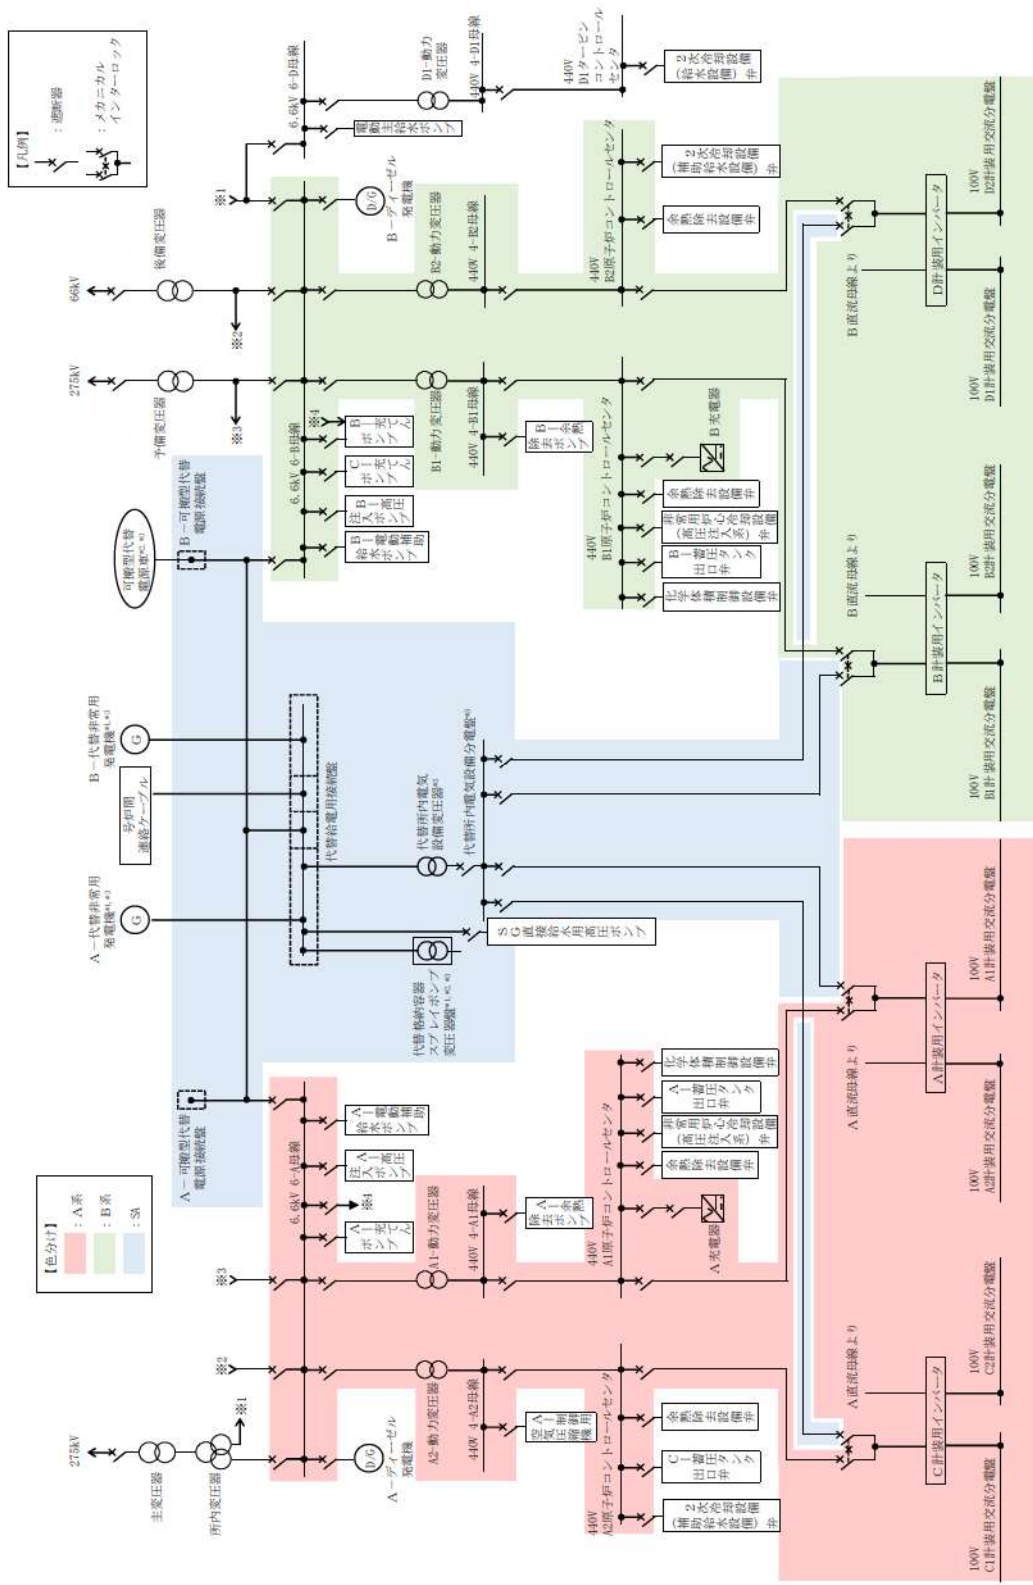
【凡例】
：遮断器
：メカニカルインターロック

【色分け】
：A系
：B系
：SA

66kV
後備変圧器
275kV
予備変圧器
275kV
主変圧器
所内変圧器
※1
※2
※3
※4

6.6kV 6-D母線
D1-動力変圧器
440V 4-D1母線
440V D1タービンコントロールセンタ
2次系冷却設備(補助給水設備)弁
電動主給水ポンプ
B-ディーゼル発電機
B2-動力変圧器
440V 4-B2母線
440V B2原子炉コントロールセンタ
2次系冷却設備(補助給水設備)弁
余熱除去設備弁
6.6kV 6-B母線
B-充てんポンプ
C-充てんポンプ
B-高圧注入ポンプ
B-電動補助給水ポンプ
B1-動力変圧器
440V 4-B1母線
B-余熱除去ポンプ
440V B1原子炉コントロールセンタ
B充電器
余熱除去設備弁
非常用炉心冷却設備(高圧注入系)弁
B-蓄圧タンク出口弁
化学体積制御設備弁
B直流母線より
D計装用インバータ
100V D2計装用交流分電盤
100V D1計装用交流分電盤
B直流母線より
B計装用インバータ
100V B2計装用交流分電盤
100V B1計装用交流分電盤

可搬型代替電源車
B-可搬型代替電源接続盤
B-代替非常用発電機
号炉間連絡ケーブル
代替給電用接続盤
代替所内電気設備変圧器
代替所内電気設備分電盤
A-代替非常用発電機
SG直接給水用高圧ポンプ
代替格納容器スプレイポンプ変圧器盤
A-可搬型代替電源接続盤

6.6kV 6-A母線
A-電動補助給水ポンプ
A-高圧注入ポンプ
A-充てんポンプ
A1-動力変圧器
440V 4-A1母線
A-余熱除去ポンプ
440V A1原子炉コントロールセンタ
A充電器
余熱除去設備弁
非常用炉心冷却設備(高圧注入系)弁
A-蓄圧タンク出口弁
化学体積制御設備弁
A直流母線より
A計装用インバータ
100V A1計装用交流分電盤
100V A2計装用交流分電盤
A-ディーゼル発電機
A2-動力変圧器
440V 4-A2母線
A-空気圧縮機
440V A2原子炉コントロールセンタ
余熱除去設備弁
C-蓄圧タンク出口弁
2次系冷却設備(補助給水設備)弁
A直流母線より
C計装用インバータ
100V C2計装用交流分電盤
100V C1計装用交流分電盤